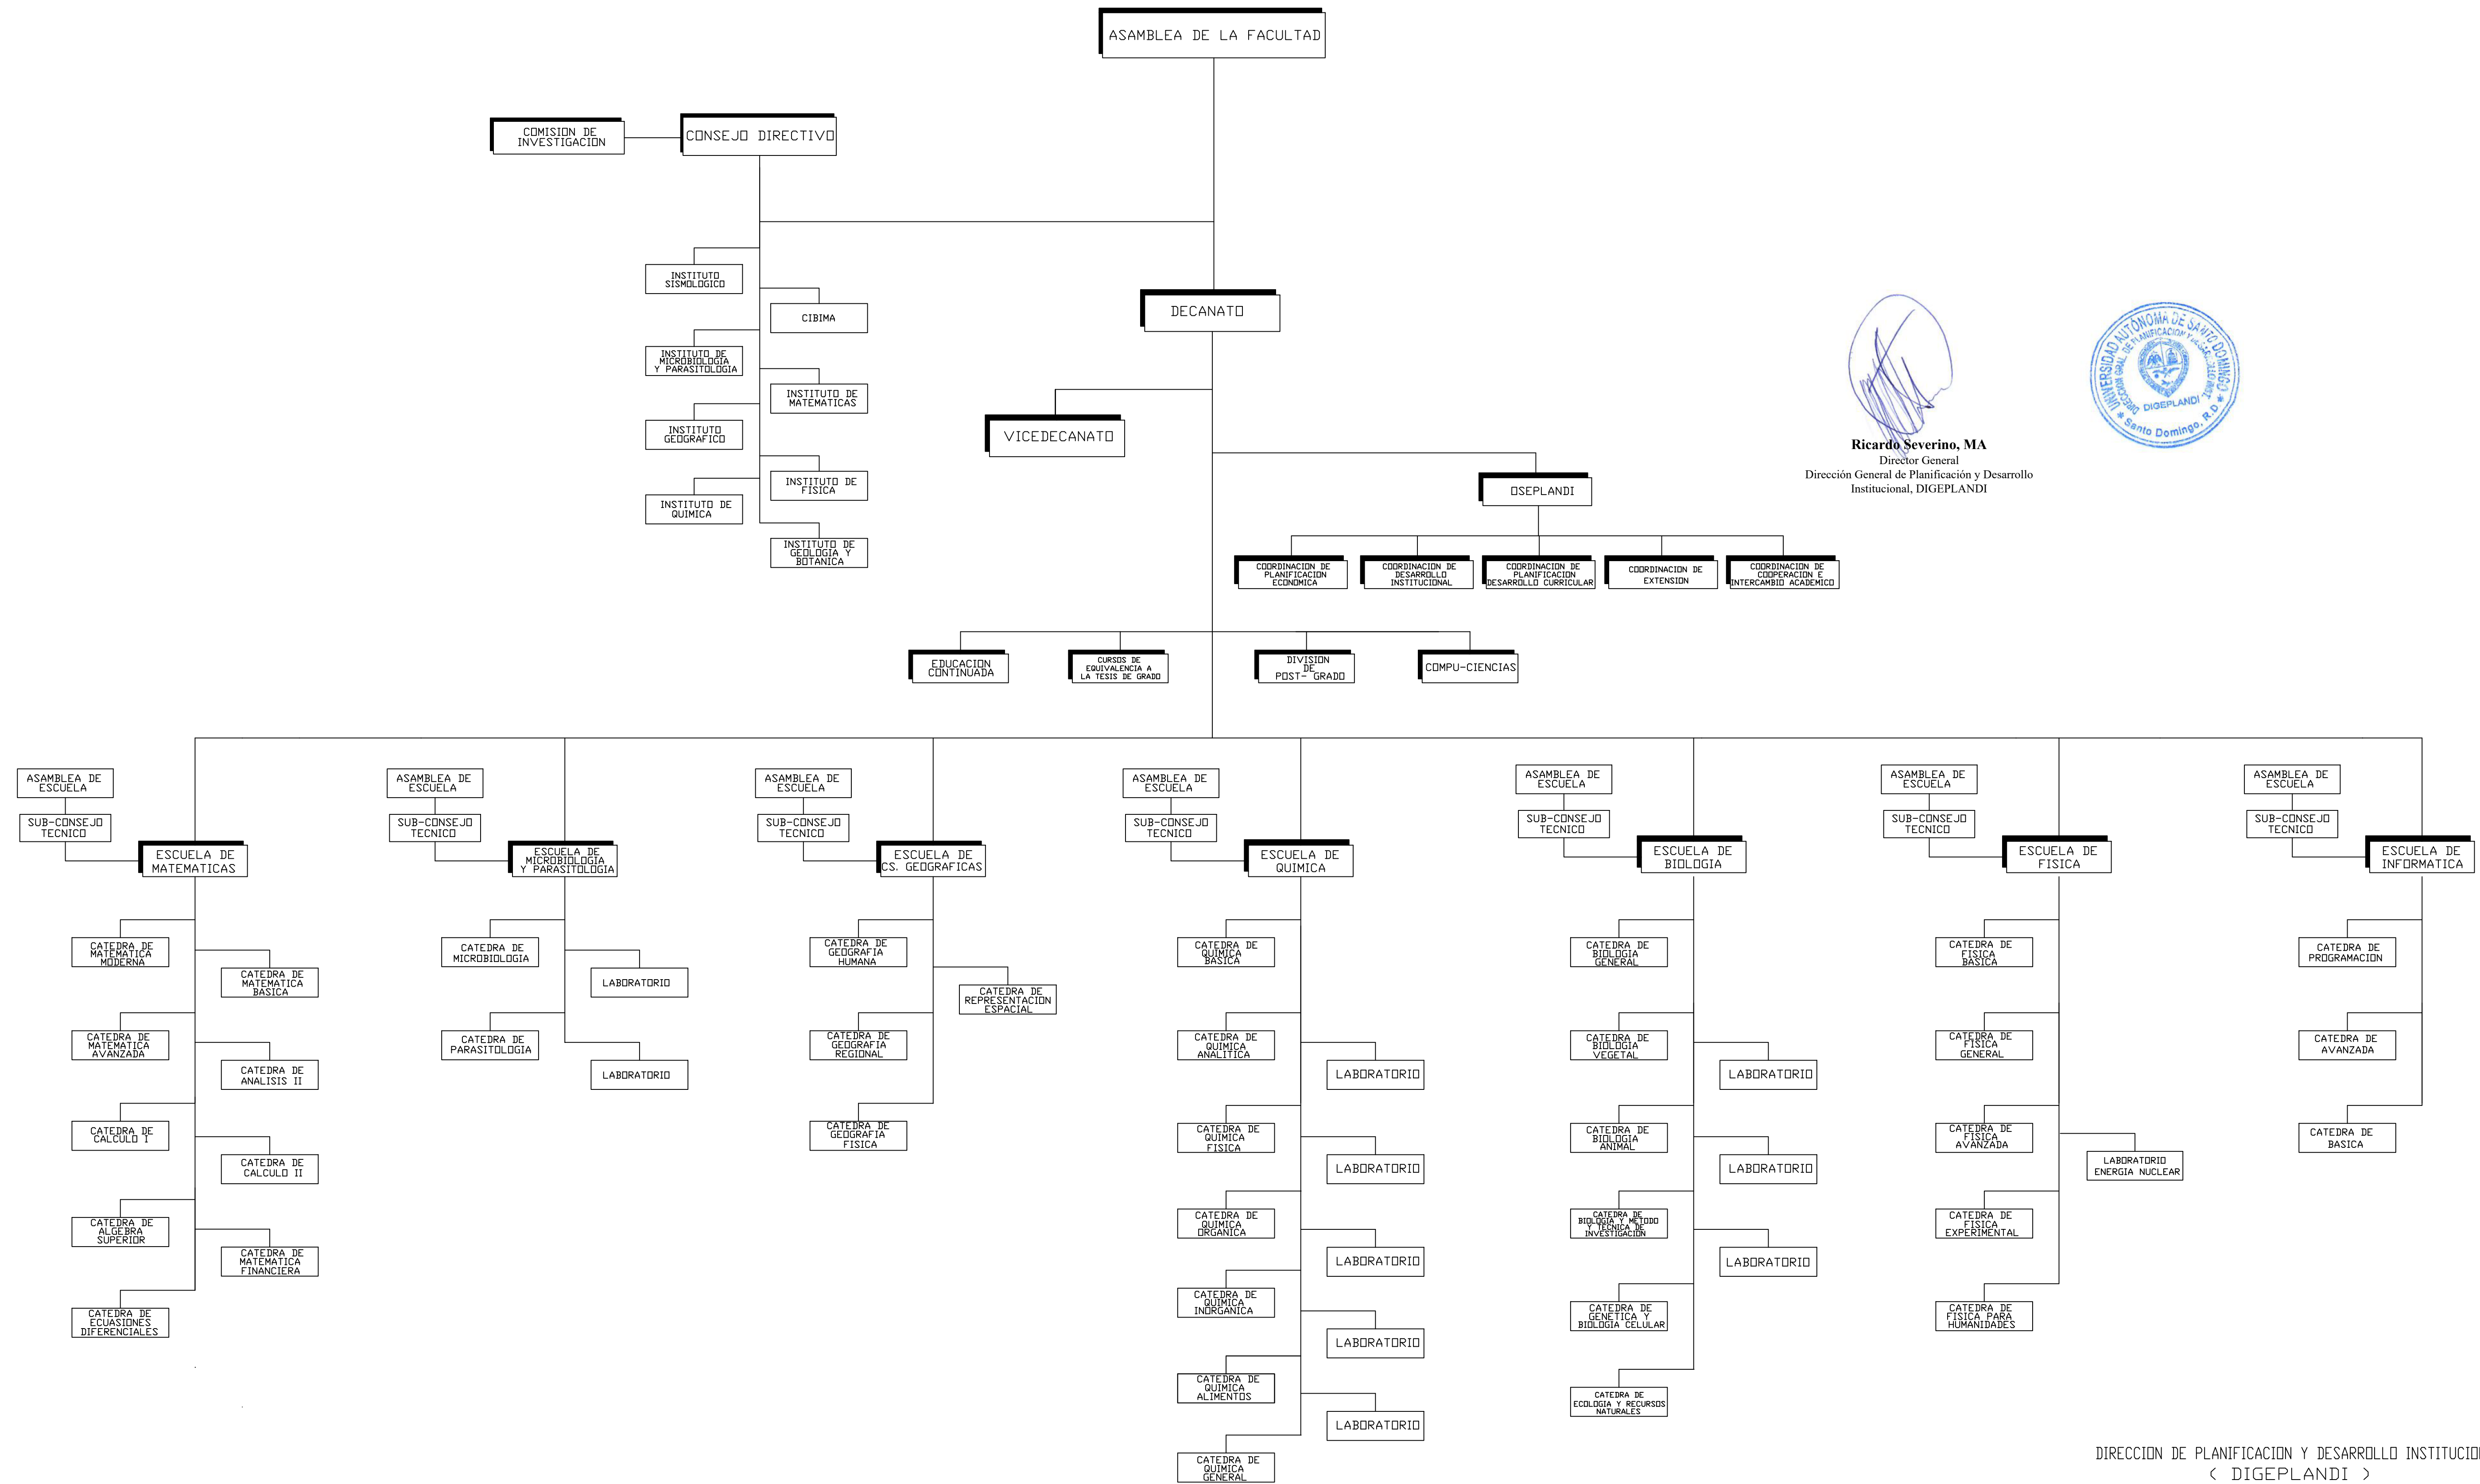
ASAMBLEA DE LA FACULTAD

COMISION DE INVESTIGACION

CONSEJO DIRECTIVO

INSTITUTO SISMOLOGICO

CIBIMA

INSTITUTO DE MICROBIOLOGIA Y PARASITOLOGIA

INSTITUTO DE MATEMATICAS

INSTITUTO GEOGRAFICO

INSTITUTO DE FISICA

INSTITUTO DE QUIMICA

INSTITUTO DE GEOLOGIA Y BOTANICA

DECANATO

VICEDECANATO

OSEPLANDI

COORDINACION DE PLANIFICACION ECONOMICA

COORDINACION DE DESARROLLO INSTITUCIONAL

COORDINACION DE PLANIFICACION DESARROLLO CURRICULAR

COORDINACION DE EXTENSION

COORDINACION DE COOPERACION E INTERCAMBIO ACADEMICO

Ricardo Severino, MA
Director General
Dirección General de Planificación y Desarrollo Institucional, DIGEPLANDI

UNIVERSIDAD AUTONOMA DE SANTO DOMINGO
DIRECCION GRAL. DE PLANIFICACION Y DESARROLLO
DIGEPLANDI
Santo Domingo, R.D.

EDUCACION CONTINUADA

CURSOS DE EQUIVALENCIA A LA TESIS DE GRADO

DIVISION DE POST- GRADO

COMPU-CIENCIAS

ASAMBLEA DE ESCUELA
SUB-CONSEJO TECNICO
ESCUELA DE MATEMATICAS
CATEDRA DE MATEMATICA MODERNA
CATEDRA DE MATEMATICA BASICA
CATEDRA DE MATEMATICA AVANZADA
CATEDRA DE ANALISIS II
CATEDRA DE CALCULO I
CATEDRA DE CALCULO II
CATEDRA DE ALGEBRA SUPERIOR
CATEDRA DE MATEMATICA FINANCIERA
CATEDRA DE ECUASIONES DIFERENCIALES

ASAMBLEA DE ESCUELA
SUB-CONSEJO TECNICO
ESCUELA DE MICROBIOLOGIA Y PARASITOLOGIA
CATEDRA DE MICROBIOLOGIA
LABORATORIO
CATEDRA DE PARASITOLOGIA
LABORATORIO

ASAMBLEA DE ESCUELA
SUB-CONSEJO TECNICO
ESCUELA DE CS. GEOGRAFICAS
CATEDRA DE GEOGRAFIA HUMANA
CATEDRA DE REPRESENTACION ESPACIAL
CATEDRA DE GEOGRAFIA REGIONAL
CATEDRA DE GEOGRAFIA FISICA

ASAMBLEA DE ESCUELA
SUB-CONSEJO TECNICO
ESCUELA DE QUIMICA
CATEDRA DE QUIMICA BASICA
CATEDRA DE QUIMICA ANALITICA
LABORATORIO
CATEDRA DE QUIMICA FISICA
LABORATORIO
CATEDRA DE QUIMICA ORGANICA
LABORATORIO
CATEDRA DE QUIMICA INORGANICA
LABORATORIO
CATEDRA DE QUIMICA ALIMENTOS
LABORATORIO
CATEDRA DE QUIMICA GENERAL

ASAMBLEA DE ESCUELA
SUB-CONSEJO TECNICO
ESCUELA DE BIOLOGIA
CATEDRA DE BIOLOGIA GENERAL
CATEDRA DE BIOLOGIA VEGETAL
LABORATORIO
CATEDRA DE BIOLOGIA ANIMAL
LABORATORIO
CATEDRA DE BIOLOGIA Y METODO Y TECNICA DE INVESTIGACION
LABORATORIO
CATEDRA DE GENETICA Y BIOLOGIA CELULAR
CATEDRA DE ECOLOGIA Y RECURSOS NATURALES

ASAMBLEA DE ESCUELA
SUB-CONSEJO TECNICO
ESCUELA DE FISICA
CATEDRA DE FISICA BASICA
CATEDRA DE FISICA GENERAL
CATEDRA DE FISICA AVANZADA
LABORATORIO ENERGIA NUCLEAR
CATEDRA DE FISICA EXPERIMENTAL
CATEDRA DE FISICA PARA HUMANIDADES

ASAMBLEA DE ESCUELA
SUB-CONSEJO TECNICO
ESCUELA DE INFORMATICA
CATEDRA DE PROGRAMACION
CATEDRA DE AVANZADA
CATEDRA DE BASICA

DIRECCION DE PLANIFICACION Y DESARROLLO INSTITUCIO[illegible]
( DIGEPLANDI )